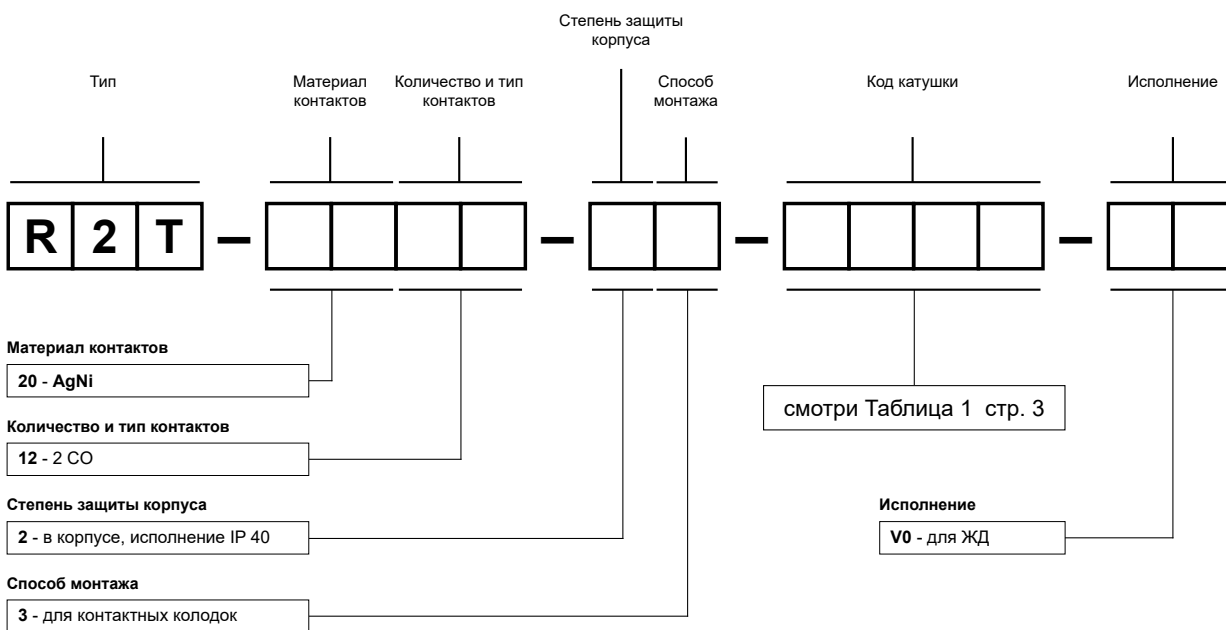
Степень защиты корпуса

Тип

Материал контактов

Количество и тип контактов

Способ монтажа

Код катушки

Исполнение

R 2 T – – – –

Материал контактов

20 - AgNi

Количество и тип контактов

12 - 2 CO

Степень защиты корпуса

2 - в корпусе, исполнение IP 40

Способ монтажа

3 - для контактных колодок

смотри Таблица 1 стр. 3

Исполнение

V0 - для ЖД